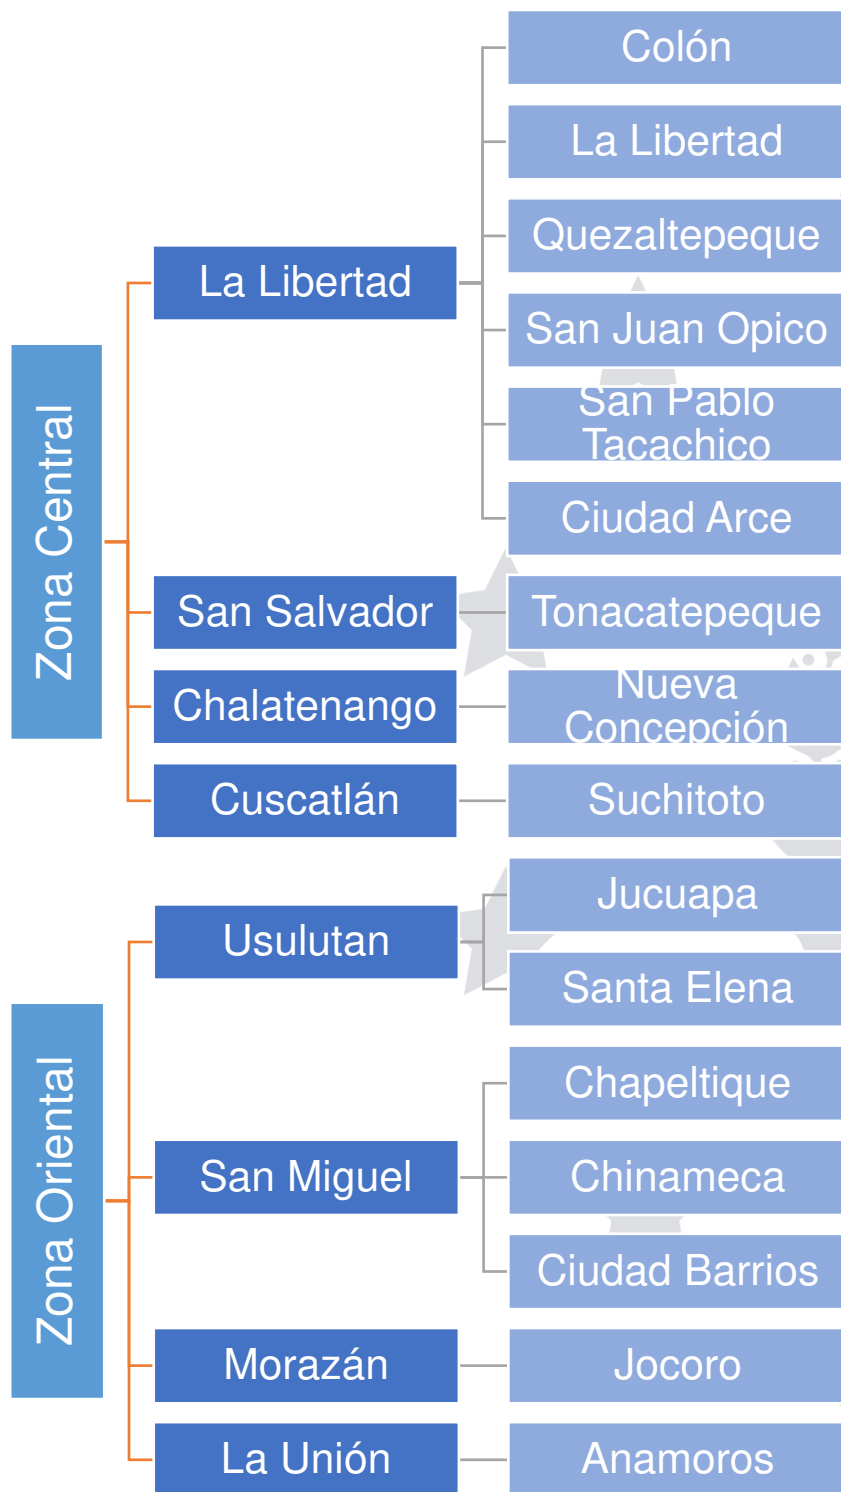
Zona Central

La Libertad

Colón

La Libertad

Quezaltepeque

San Juan Opico

San Pablo Tacachico

Ciudad Arce

San Salvador

Tonacatepeque

Chalatenango

Nueva Concepción

Cuscatlán

Suchitoto

Zona Oriental

Usulutan

Jucuapa

Santa Elena

San Miguel

Chapeltique

Chinameca

Ciudad Barrios

Morazán

Jocoro

La Unión

Anamoros